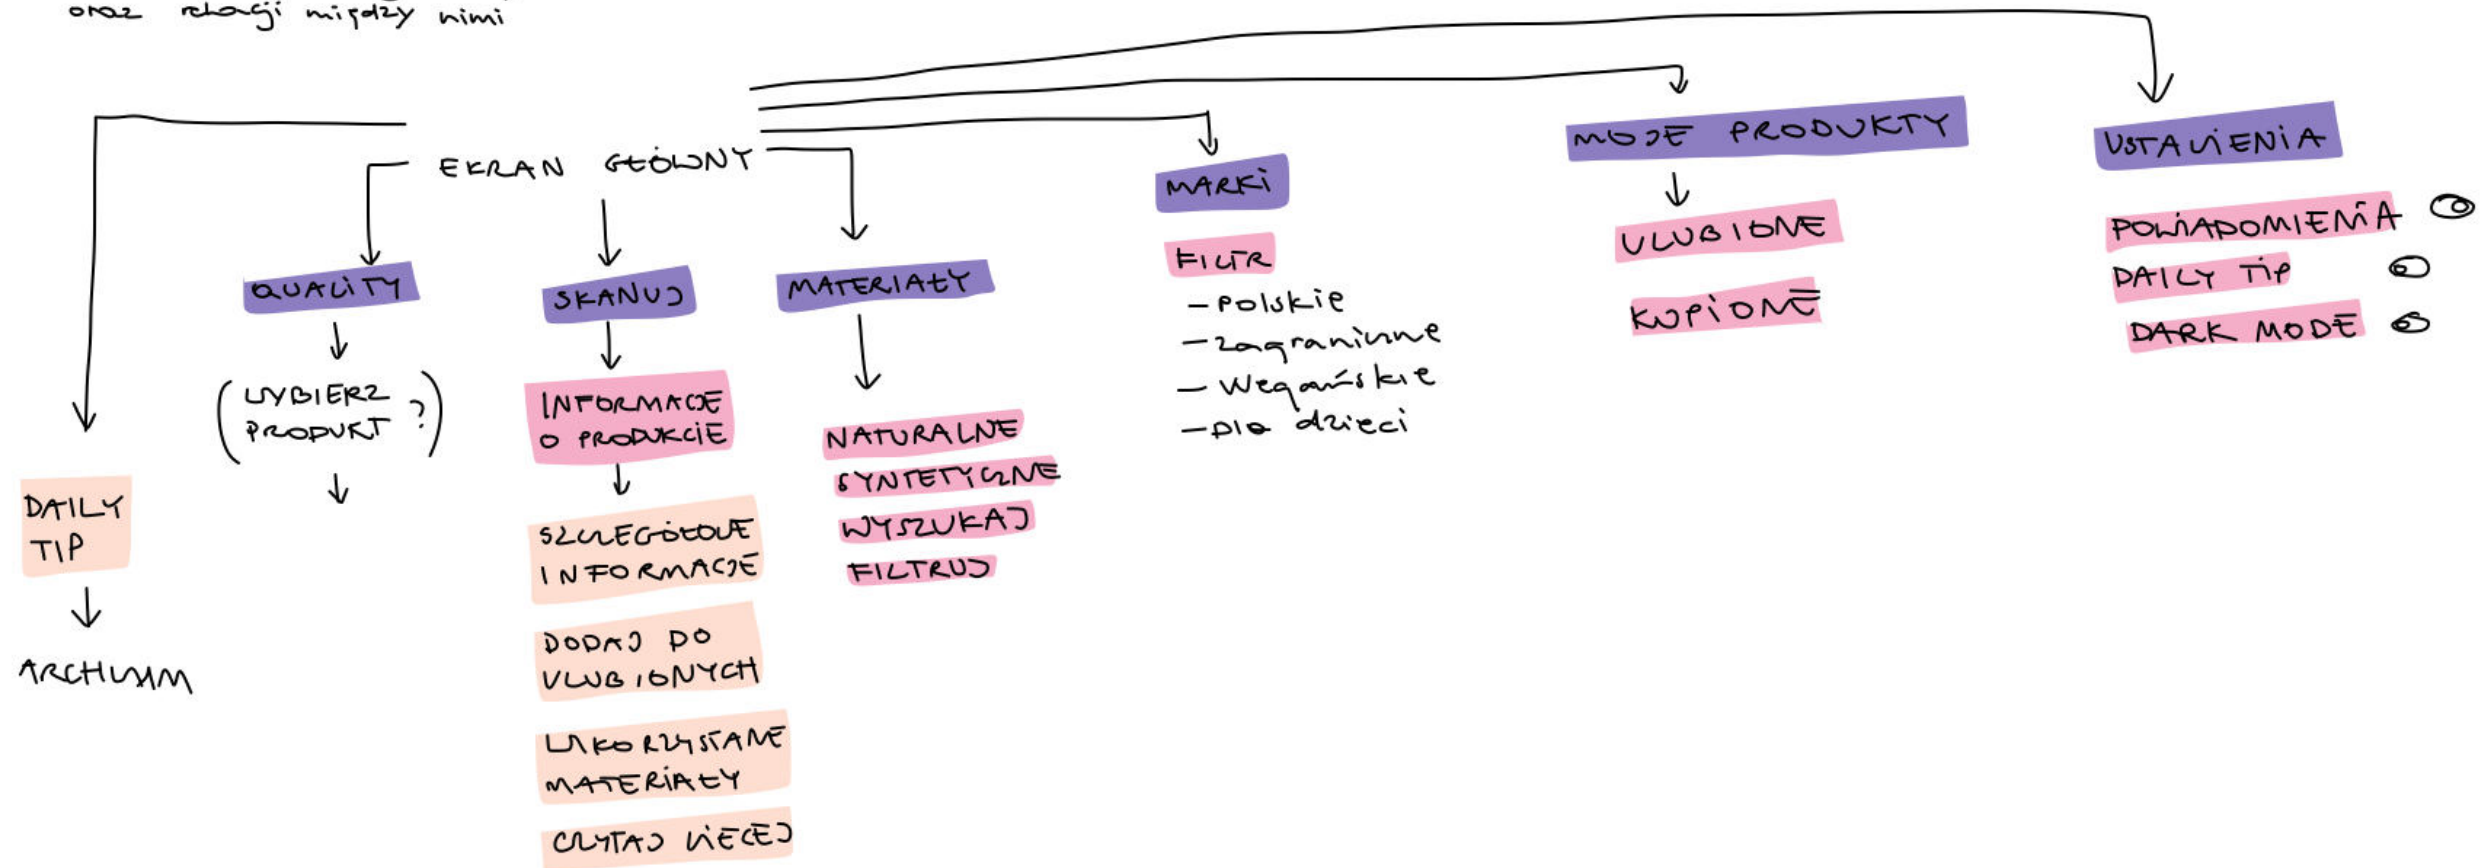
oraz relacji między nimi

EKRAN GŁÓWNY

DAILY TIP

ARCHIWUM

QUALITY

(WYBIERZ PRODUKT ?)

SKANUJ

INFORMACJE O PRODUKCIE

SZCZEGÓŁOWE INFORMACJE

DODAJ DO ULUBIONYCH

WYKORZYSTANE MATERIAŁY

CZYTAJ WIĘCEJ

MATERIAŁY

NATURALNE

SYNTETYCZNE

WYSZUKAJ

FILTRUJ

MARKI

FILTR

- polskie
- zagraniczne
- wegańskie
- dla dzieci

MOJE PRODUKTY

ULUBIONE

KUPIONE

USTAWIENIA

POWIADOMIENIA

DAILY TIP

DARK MODE